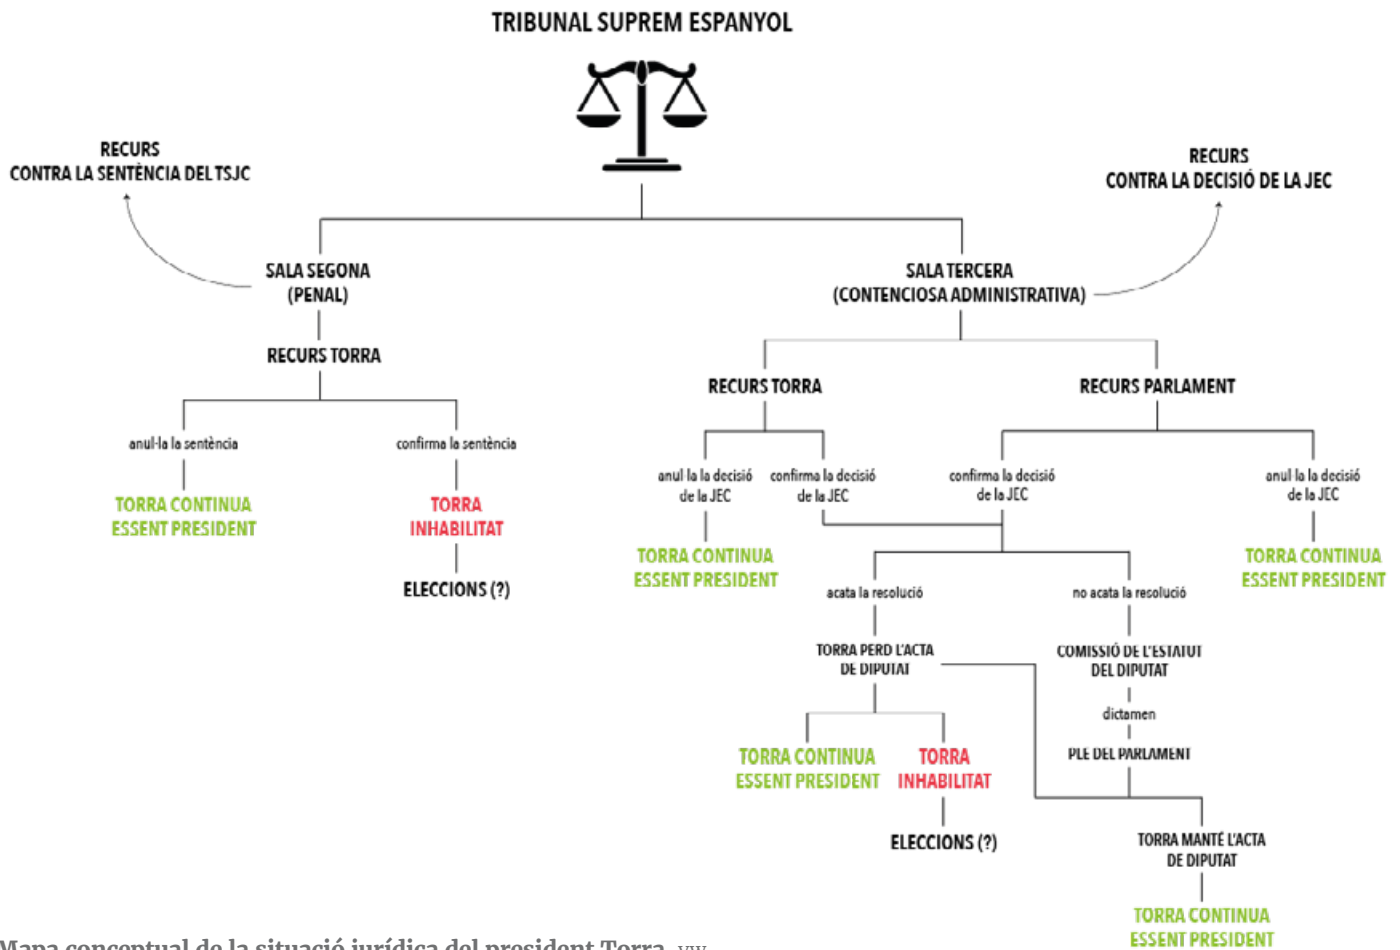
TRIBUNAL SUPREM ESPANYOL

RECURS
CONTRA LA SENTÈNCIA DEL TSJC

RECURS
CONTRA LA DECISIÓ DE LA JEC

SALA SEGONA
(PENAL)

SALA TERCERA
(CONTENCIOSA ADMINISTRATIVA)

RECURS TORRA

anul·la la sentència

TORRA CONTINUA ESSENT PRESIDENT

confirma la sentència

TORRA INHABILITAT

ELECCIONS (?)

RECURS TORRA

anul·la la decisió de la JEC

TORRA CONTINUA ESSENT PRESIDENT

confirma la decisió de la JEC

RECURS PARLAMENT

confirma la decisió de la JEC

anul·la la decisió de la JEC

TORRA CONTINUA ESSENT PRESIDENT

acata la resolució

TORRA PERD L'ACTA DE DIPUTAT

TORRA CONTINUA ESSENT PRESIDENT

TORRA INHABILITAT

ELECCIONS (?)

no acata la resolució

COMISSIÓ DE L'ESTATUT DEL DIPUTAT

dictamen

PLE DEL PARLAMENT

TORRA MANTÉ L'ACTA DE DIPUTAT

TORRA CONTINUA ESSENT PRESIDENT

Mapa conceptual de la situació jurídica del president Torra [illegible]